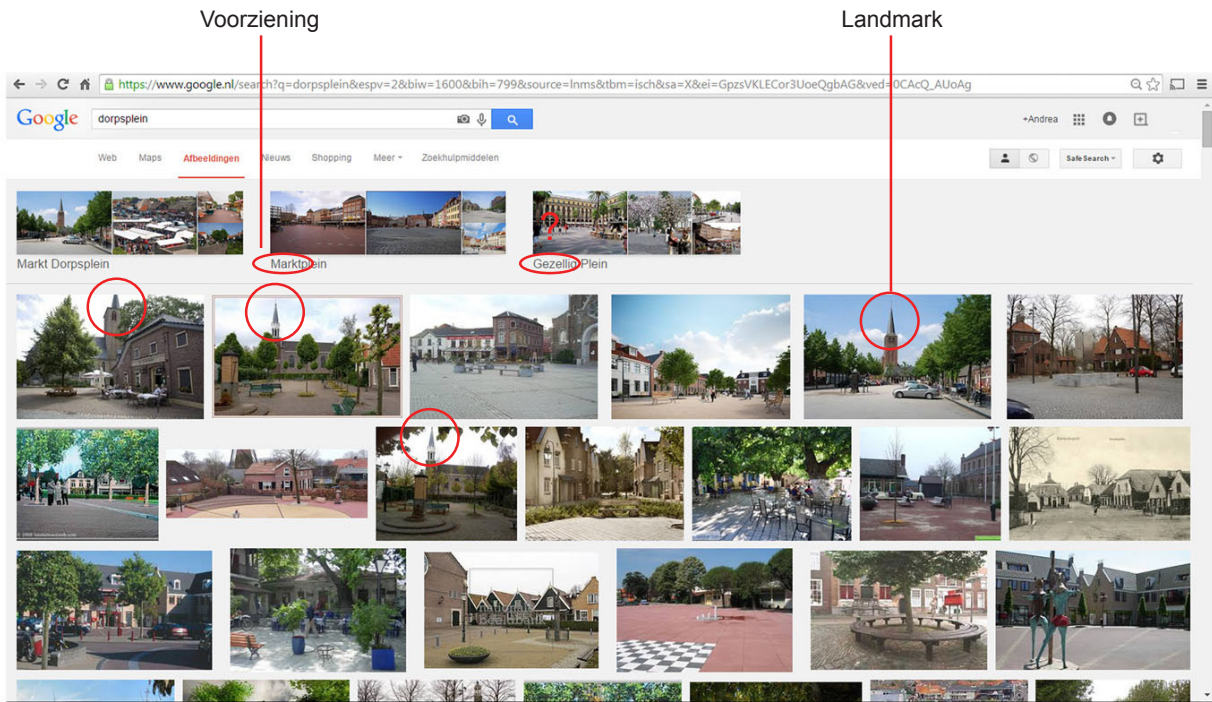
Voorziening

Landmark

https://www.google.nl/search?q=dorpsplein&espv=2&biw=1600&bih=799&source=lnms&tbm=isch&sa=X&ei=GpzsVKLECor3UoeQgbAG&ved=0CAcQ_AUoAg

Google

dorpsplein

+Andrea

Web Maps Afbeeldingen Nieuws Shopping Meer Zoekhulpmiddelen

SafeSearch

Markt Dorpsplein

Marktplein

Gezellig Plein